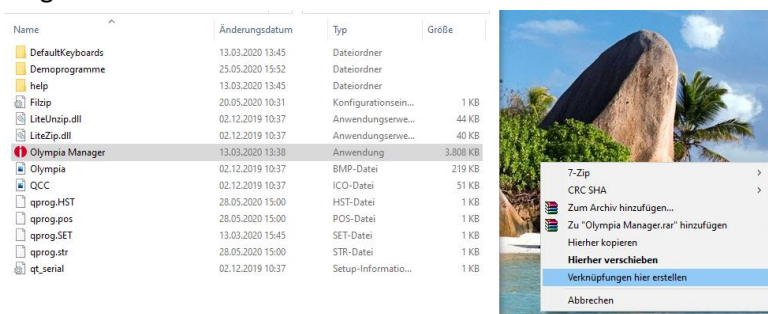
| Name | Änderungsdatum | Typ | Größe |
|---|---|---|---|
| DefaultKeyboards | 13.03.2020 13:45 | Dateiordner | |
| Demoprogramme | 25.05.2020 15:52 | Dateiordner | |
| help | 13.03.2020 13:45 | Dateiordner | |
| Filzip | 20.05.2020 10:31 | Konfigurationsein... | 1 KB |
| LiteUnzip.dll | 02.12.2019 10:37 | Anwendungserwe... | 44 KB |
| LiteZip.dll | 02.12.2019 10:37 | Anwendungserwe... | 40 KB |
| Olympia Manager | 13.03.2020 13:38 | Anwendung | 3.808 KB |
| Olympia | 02.12.2019 10:37 | BMP-Datei | 219 KB |
| QCC | 02.12.2019 10:37 | ICO-Datei | 51 KB |
| qprog.HST | 28.05.2020 15:00 | HST-Datei | 1 KB |
| qprog.pos | 28.05.2020 15:00 | POS-Datei | 1 KB |
| qprog.SET | 13.03.2020 15:45 | SET-Datei | 1 KB |
| qprog.str | 28.05.2020 15:00 | STR-Datei | 1 KB |
| qt_serial | 02.12.2019 10:37 | Setup-Informatio... | 1 KB |

7-Zip
CRC SHA
Zum Archiv hinzufügen...
Zu "Olympia Manager.rar" hinzufügen
Hierher kopieren
Hierher verschieben
Verknüpfungen hier erstellen
Abbrechen